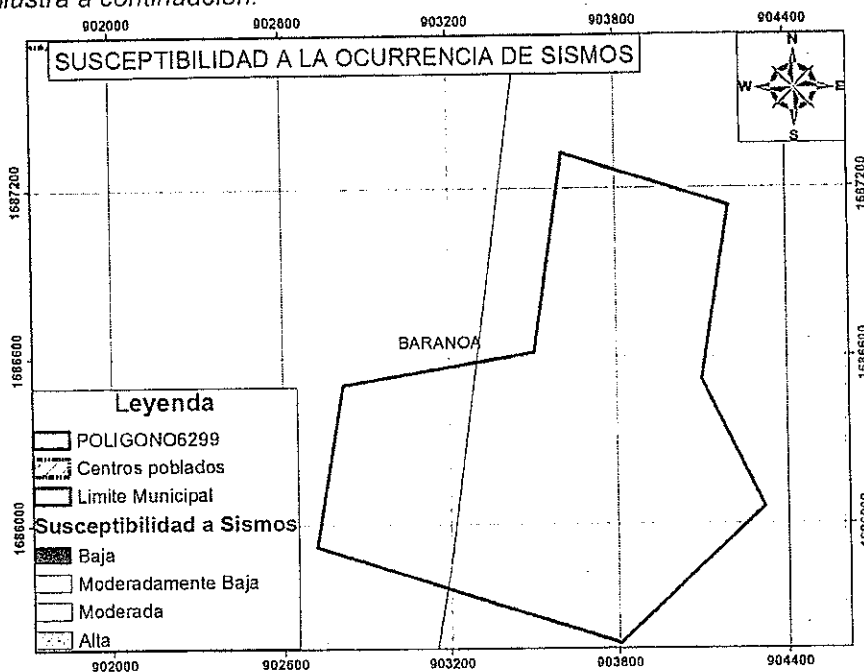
ilustra a continuación.

902000 902600 903200 903800 904400

SUSCEPTIBILIDAD A LA OCURRENCIA DE SISMOS

N
W E
S

1687200
1686600
1686000

1687200
1686600
1686000

BARANOA

Leyenda
POLIGONO6299
Centros poblados
Limite Municipal
Susceptibilidad a Sismos
Baja
Moderadamente Baja
Moderada
Alta

902000 902600 903200 903800 904400